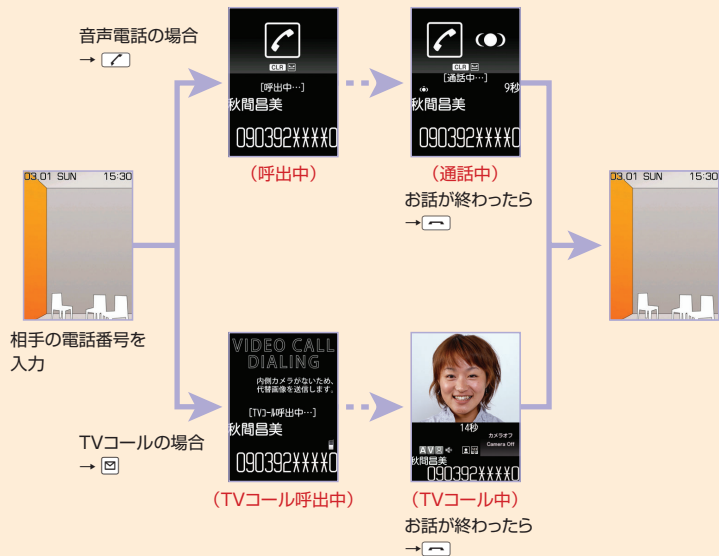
音声電話の場合
→

[呼出中…]
秋間昌美
090392XXXX0
（呼出中）

[通話中…]
9秒
秋間昌美
090392XXXX0
（通話中）
お話が終わったら
→

03.01 SUN 15:30

相手の電話番号を入力

03.01 SUN 15:30

VIDEO CALL DIALING
内側カメラがないため、代替画像を送信します。
[TVコール呼出中…]
秋間昌美
090392XXXX0
（TVコール呼出中）

TVコールの場合
→

14秒
カメラオフ
Camera Off
秋間昌美
090392XXXX0
（TVコール中）
お話が終わったら
→